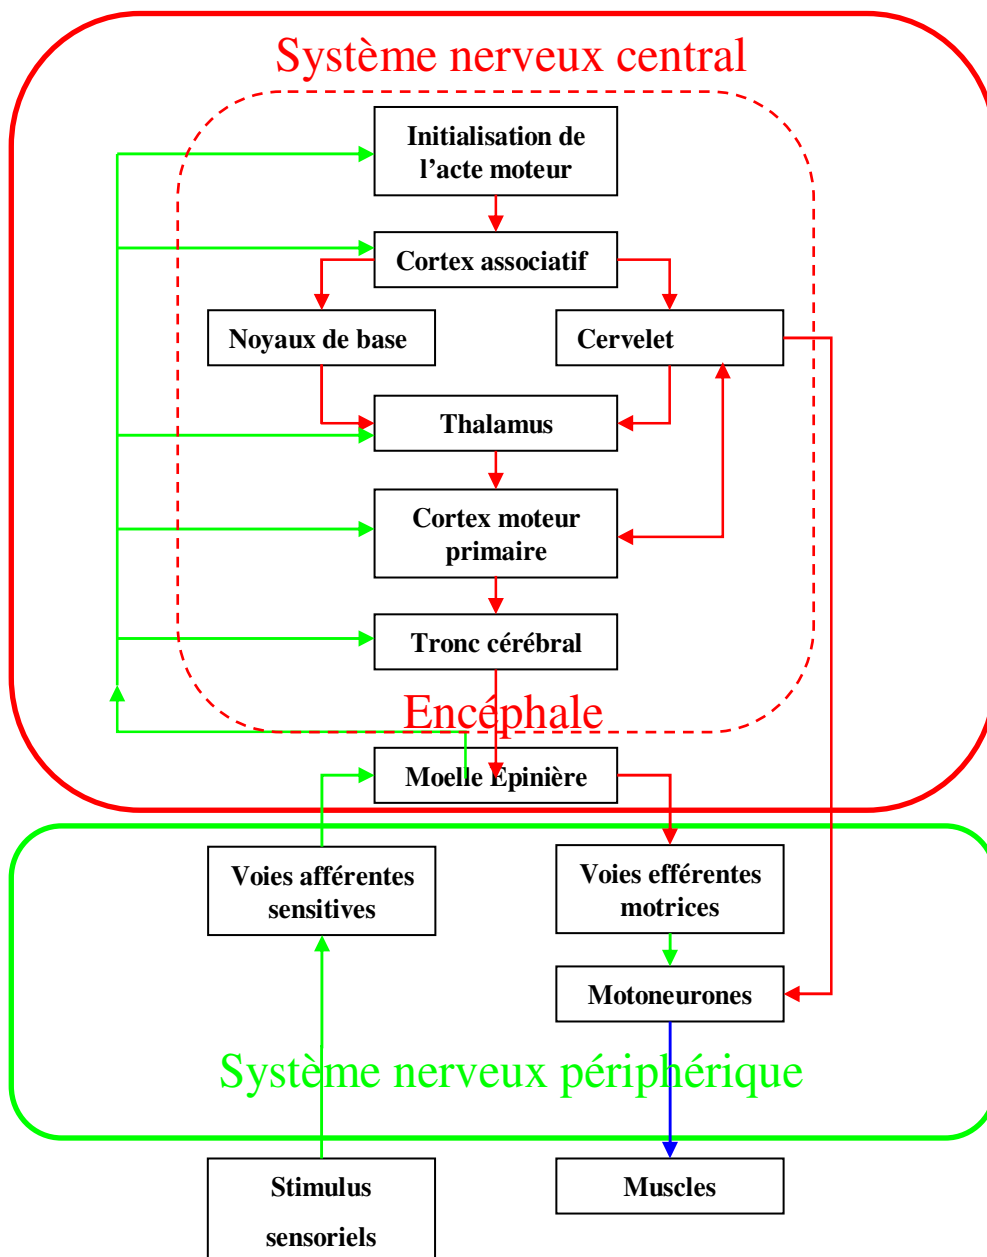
Système nerveux central

Initialisation de l'acte moteur

Cortex associatif

Noyaux de base

Cervelet

Thalamus

Cortex moteur primaire

Tronc cérébral

Encéphale

Moelle Epinière

Voies afférentes sensitives

Voies efférentes motrices

Motoneurones

Système nerveux périphérique

Stimulus sensoriels

Muscles